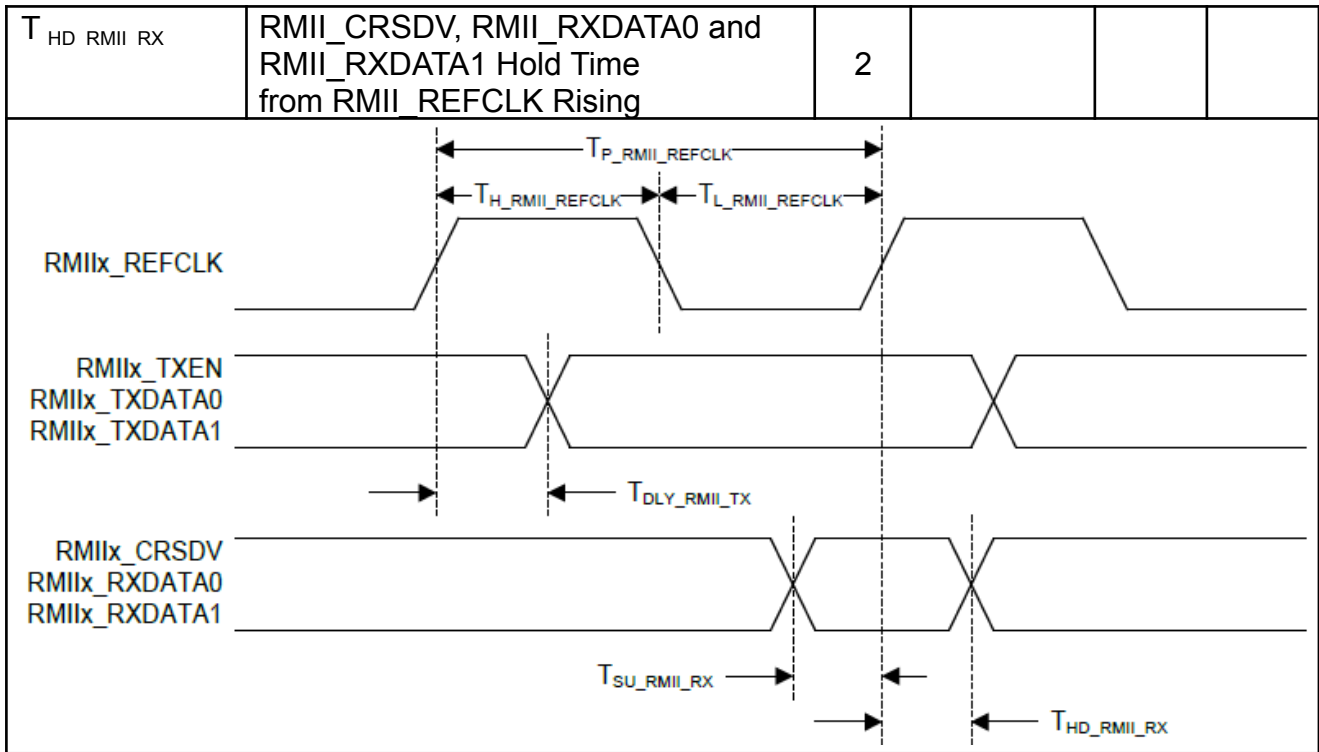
| T HD RMII RX | RMII_CRSDV, RMII_RXDATA0 and RMII_RXDATA1 Hold Time from RMII_REFCLK Rising | 2 | | | |
|---|---|---|---|---|---|

$T_{P\_RMII\_REFCLK}$

$T_{H\_RMII\_REFCLK}$

$T_{L\_RMII\_REFCLK}$

RMIIx_REFCLK

RMIIx_TXEN
RMIIx_TXDATA0
RMIIx_TXDATA1

$T_{DLY\_RMII\_TX}$

RMIIx_CRSDV
RMIIx_RXDATA0
RMIIx_RXDATA1

$T_{SU\_RMII\_RX}$

$T_{HD\_RMII\_RX}$